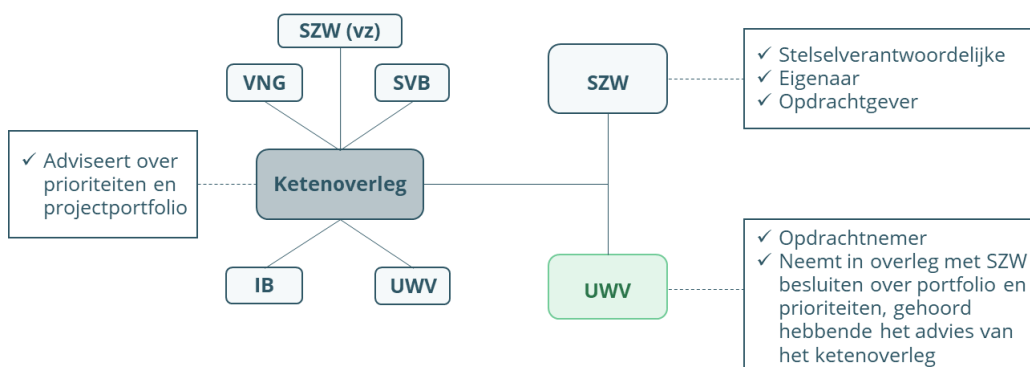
SZW (vz)

VNG

SVB

✓ Adviseert over prioriteiten en projectportfolio

Ketenoverleg

IB

UWV

SZW

✓ Stelselverantwoordelijke
✓ Eigenaar
✓ Opdrachtgever

UWV

✓ Opdrachtnemer
✓ Neemt in overleg met SZW besluiten over portfolio en prioriteiten, gehoord hebbende het advies van het ketenoverleg